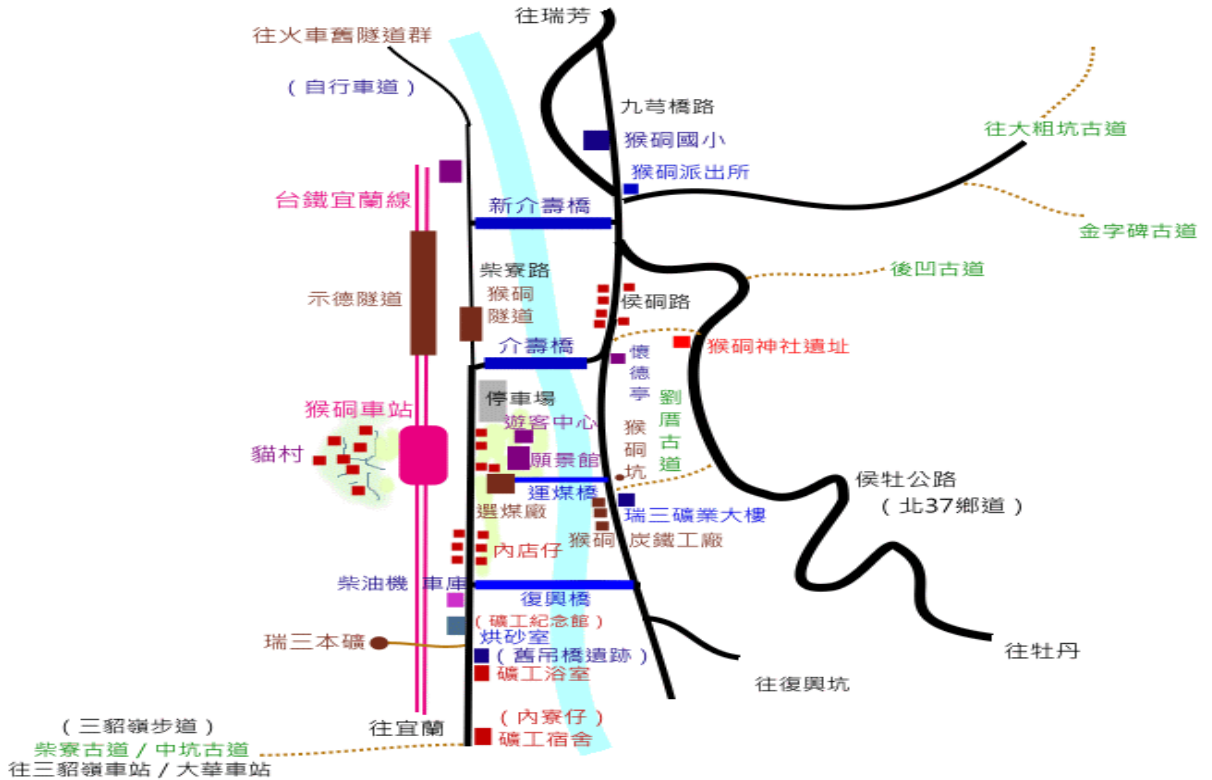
往瑞芳
往火車舊隧道群
(自行車道)
九芎橋路
猴硐國小
往大粗坑古道
猴硐派出所
台鐵宜蘭線
新介壽橋
金字碑古道
柴寮路
後凹古道
示德隧道
猴硐隧道
侯硐路
介壽橋
猴硐神社遺址
懷德亭
停車場
劉厝古道
猴硐車站
遊客中心
猴硐坑
貓村
願景館
侯牡公路
(北37鄉道)
運煤橋
瑞三礦業大樓
選煤廠
猴硐 炭鐵工廠
內店仔
柴油機 車庫
復興橋
(礦工紀念館)
瑞三本礦
烘砂室
往牡丹
(舊吊橋遺跡)
礦工浴室
往復興坑
(三貂嶺步道)
往宜蘭
(內寮仔)
柴寮古道 / 中坑古道
礦工宿舍
往三貂嶺車站 / 大華車站